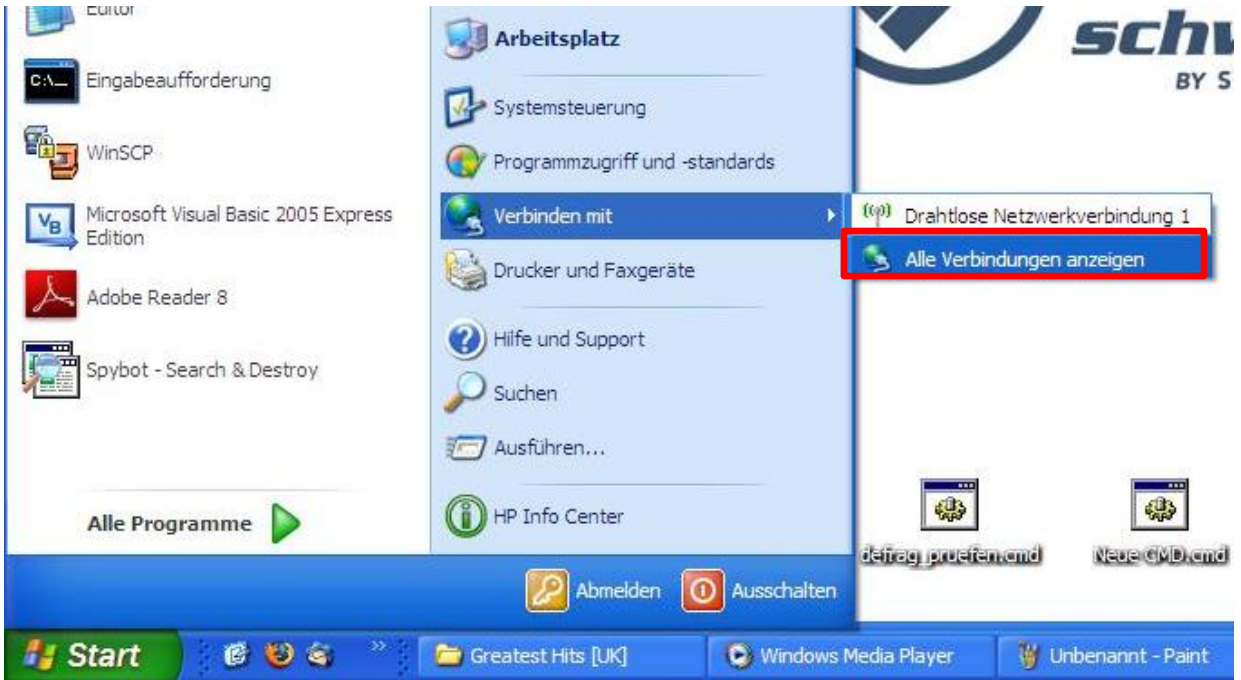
Editor
Eingabeaufforderung
WinSCP
Microsoft Visual Basic 2005 Express Edition
Adobe Reader 8
Spybot - Search & Destroy
Alle Programme

Arbeitsplatz
Systemsteuerung
Programmzugriff und -standards
Verbinden mit
Drucker und Faxgeräte
Hilfe und Support
Suchen
Ausführen...
HP Info Center

Drahtlose Netzwerkverbindung 1
Alle Verbindungen anzeigen

schw
BY S

defrag_pruefen.cmd
Neue CMD.cmd

Abmelden
Ausschalten

Start
Greatest Hits [UK]
Windows Media Player
Unbenannt - Paint